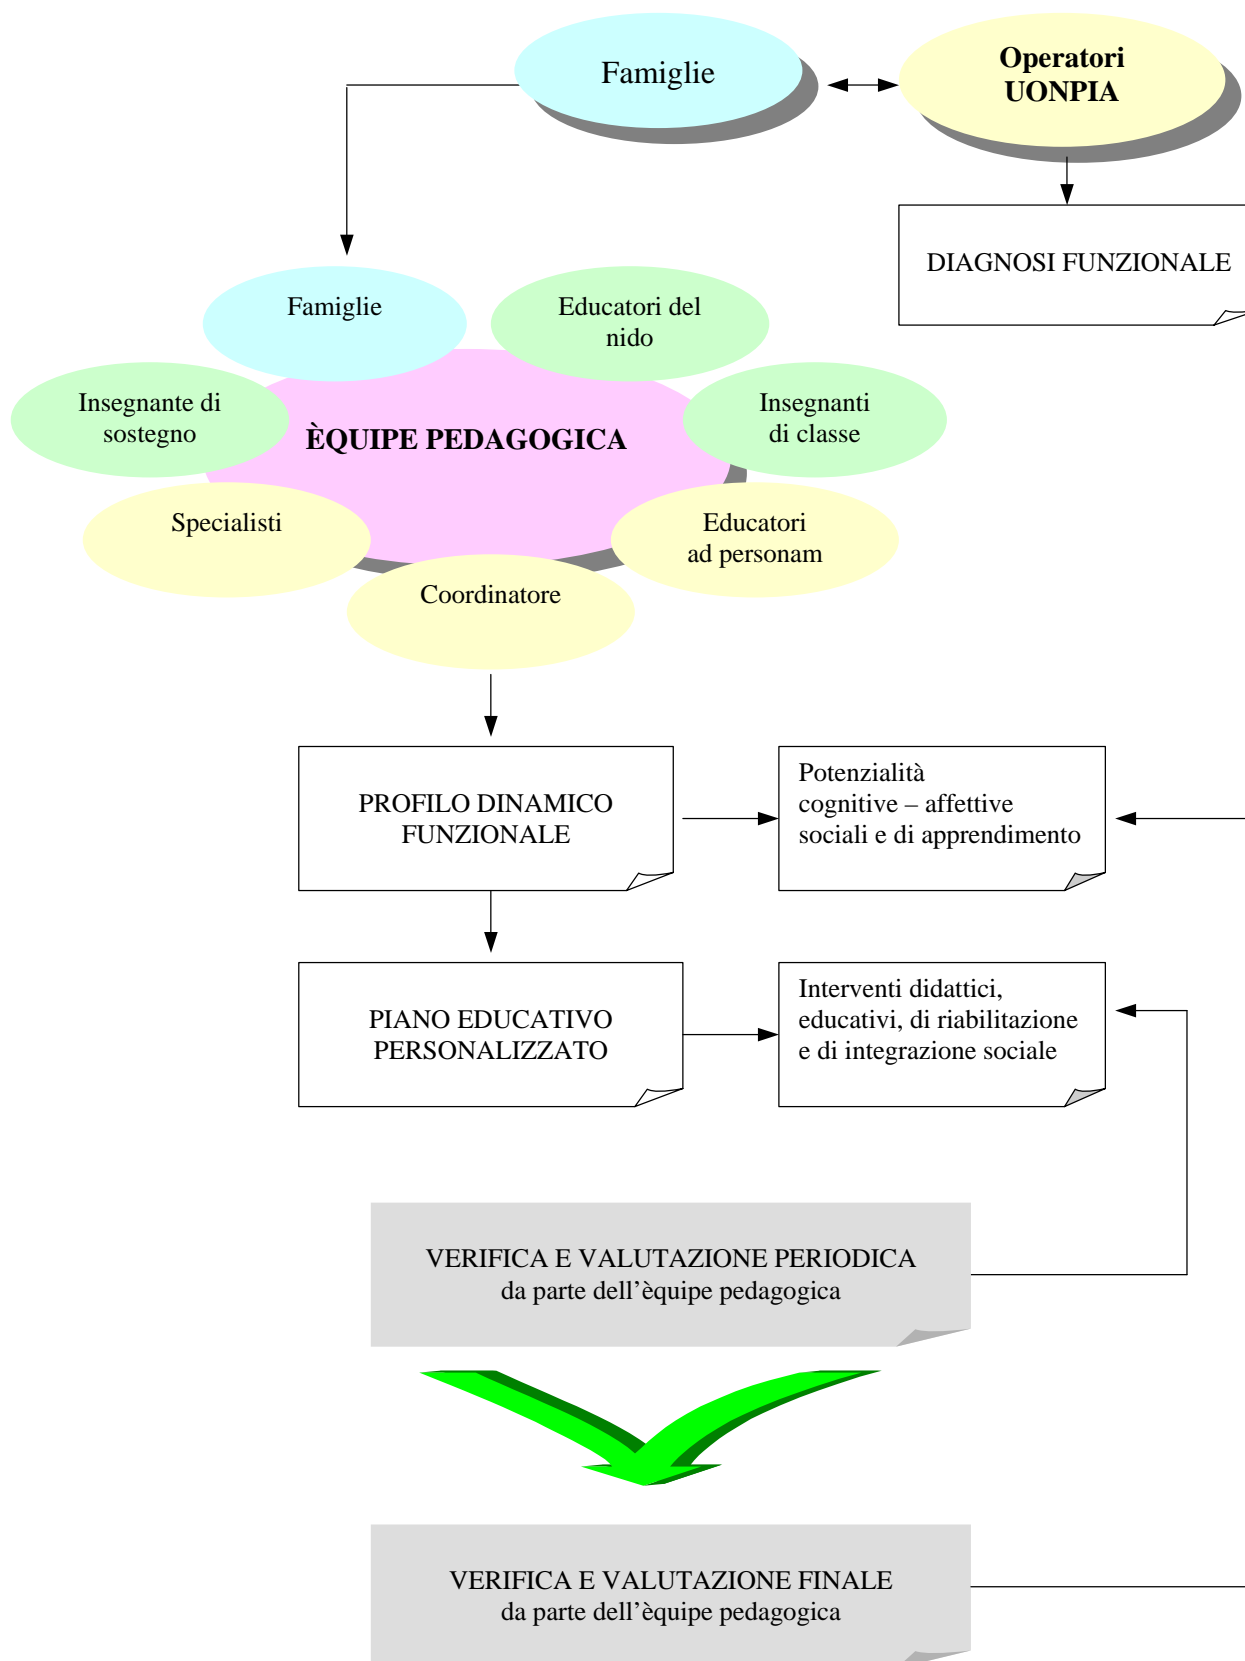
Famiglie

Operatori UONPIA

DIAGNOSI FUNZIONALE

Famiglie

Educatori del nido

Insegnante di sostegno

ÈQUIPE PEDAGOGICA

Insegnanti di classe

Specialisti

Educatori ad personam

Coordinatore

PROFILO DINAMICO FUNZIONALE

Potenzialità cognitive – affettive sociali e di apprendimento

PIANO EDUCATIVO PERSONALIZZATO

Interventi didattici, educativi, di riabilitazione e di integrazione sociale

VERIFICA E VALUTAZIONE PERIODICA da parte dell'èquipe pedagogica

VERIFICA E VALUTAZIONE FINALE da parte dell'èquipe pedagogica